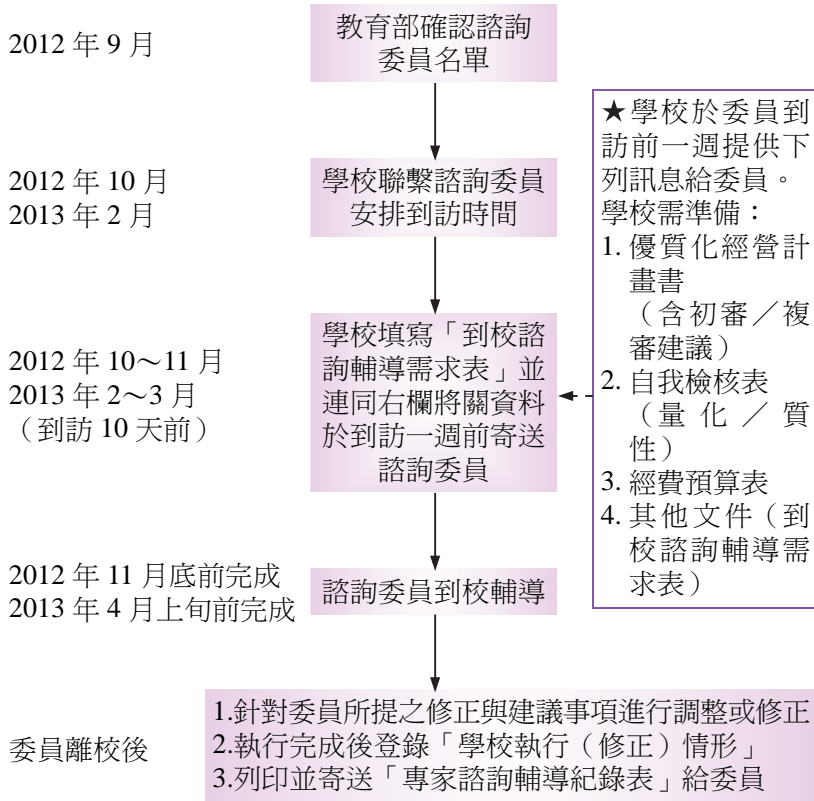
2012 年 9 月

教育部確認諮詢委員名單

2012 年 10 月
2013 年 2 月

學校聯繫諮詢委員安排到訪時間

2012 年 10～11 月
2013 年 2～3 月
（到訪 10 天前）

學校填寫「到校諮詢輔導需求表」並連同右欄將關資料於到訪一週前寄送諮詢委員

★學校於委員到訪前一週提供下列訊息給委員。
學校需準備：
1. 優質化經營計畫書（含初審／複審建議）
2. 自我檢核表（量化／質性）
3. 經費預算表
4. 其他文件（到校諮詢輔導需求表）

2012 年 11 月底前完成
2013 年 4 月上旬前完成

諮詢委員到校輔導

委員離校後

1.針對委員所提之修正與建議事項進行調整或修正
2.執行完成後登錄「學校執行（修正）情形」
3.列印並寄送「專家諮詢輔導紀錄表」給委員